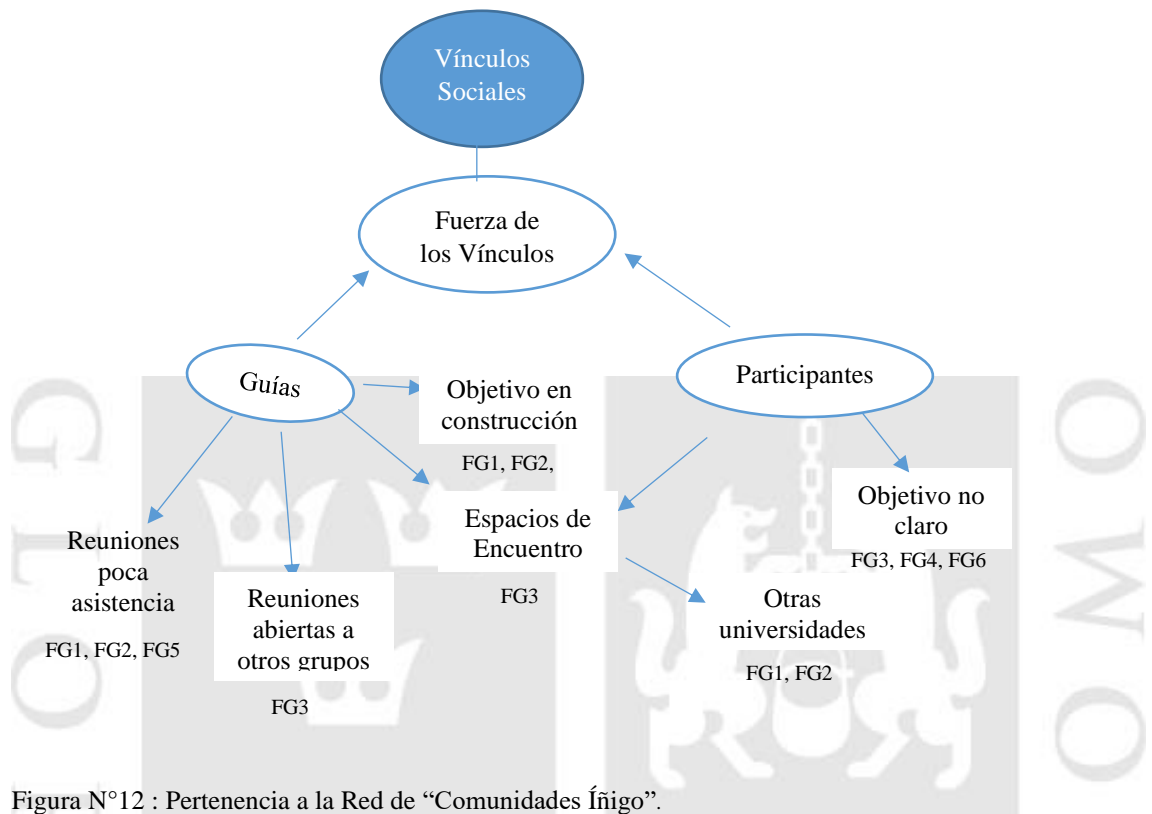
Vínculos Sociales

Fuerza de los Vínculos

Guías

Participantes

Objetivo en construcción

FG1, FG2,

Espacios de Encuentro

FG3

Objetivo no claro

FG3, FG4, FG6

Reuniones poca asistencia

FG1, FG2, FG5

Reuniones abiertas a otros grupos

FG3

Otras universidades

FG1, FG2

Figura N°12 : Pertenencia a la Red de “Comunidades Íñigo”.